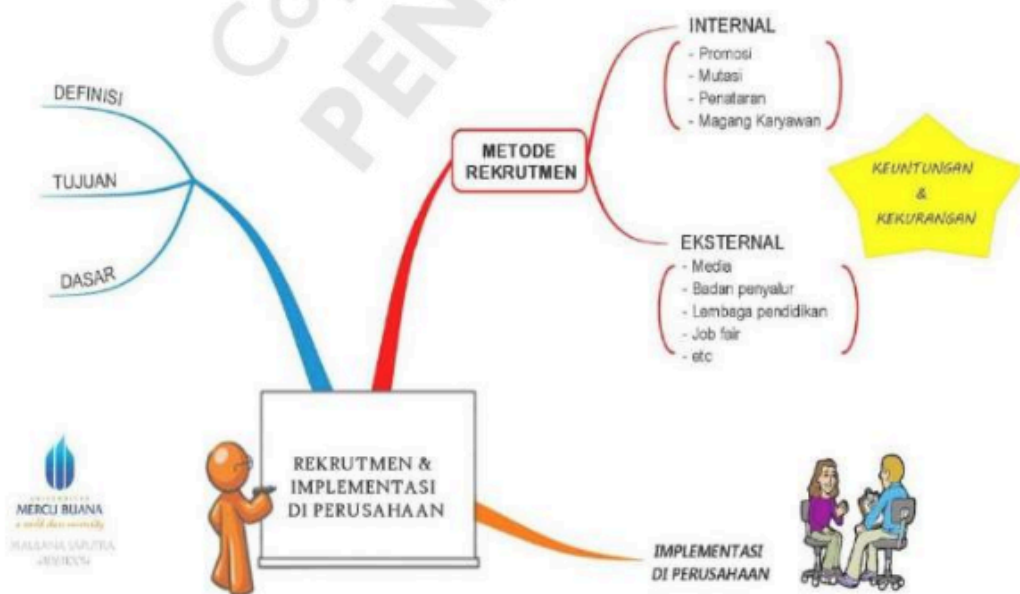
DEFINISI

TUJUAN

DASAR

METODE REKRUTMEN

INTERNAL
- Promosi
- Mutasi
- Penataran
- Magang Karyawan

KEUNTUNGAN & KEKURANGAN

EKSTERNAL
- Media
- Badan penyalur
- Lembaga pendidikan
- Job fair
- etc

REKRUTMEN & IMPLEMENTASI DI PERUSAHAAN

MERCU BUANA
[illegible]
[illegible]

IMPLEMENTASI DI PERUSAHAAN